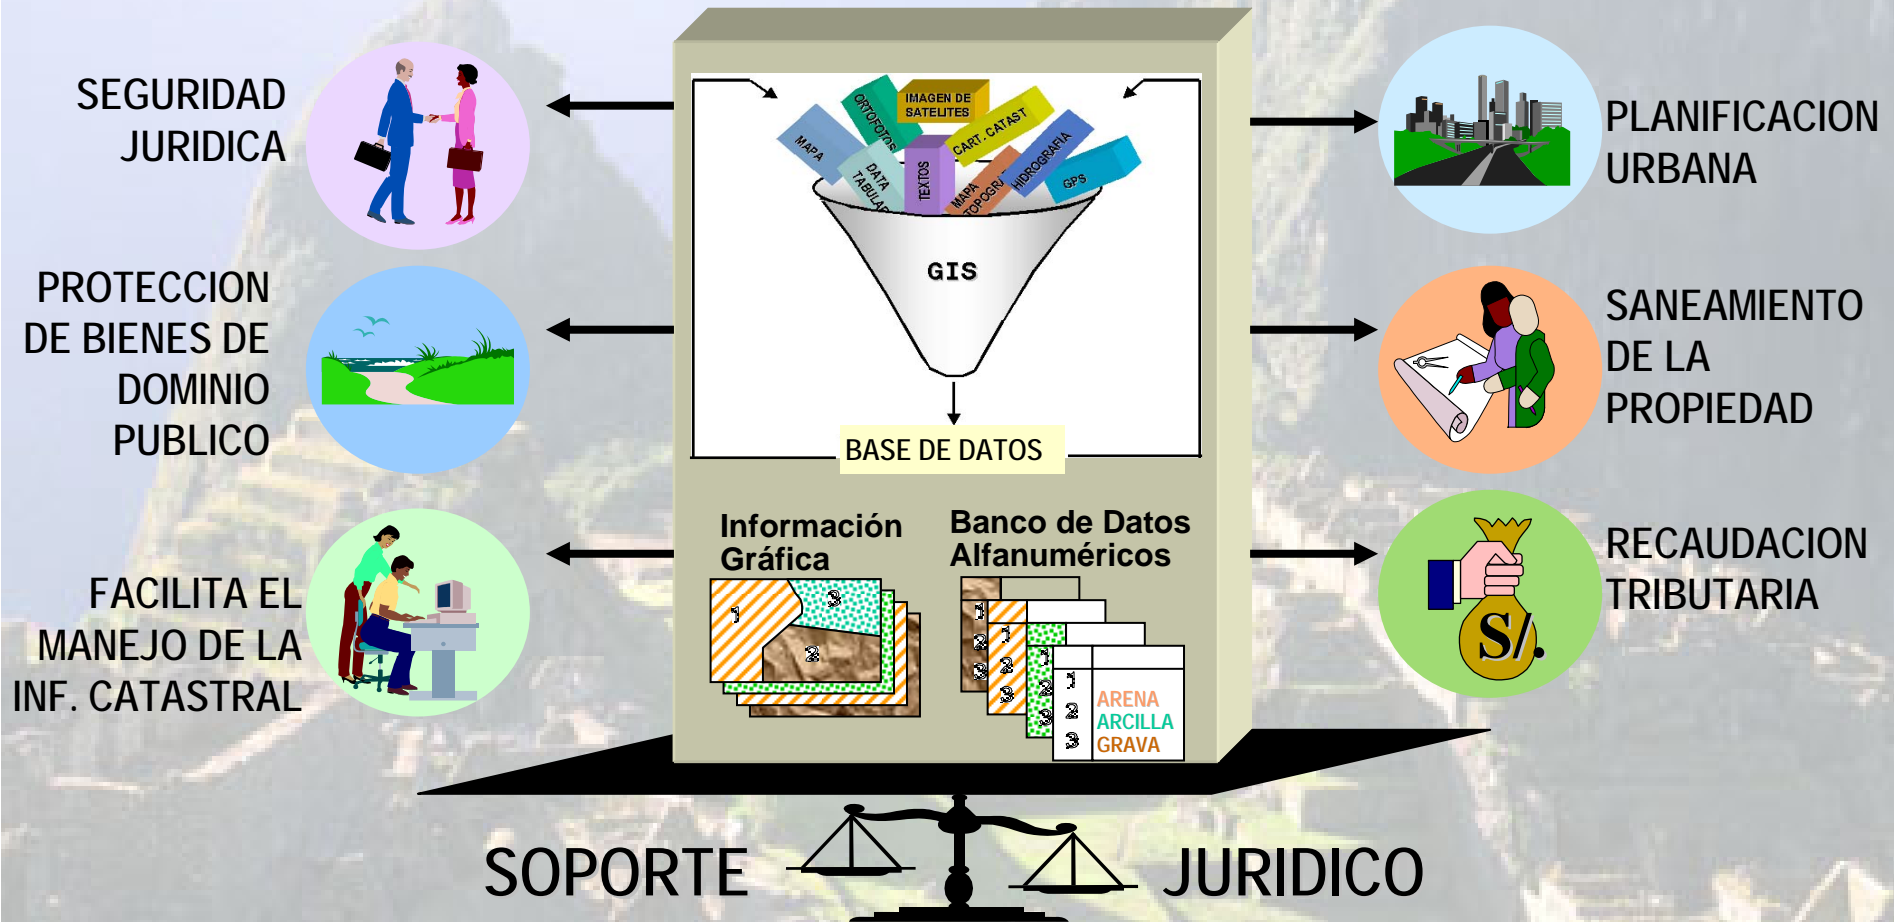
SEGURIDAD JURIDICA

PROTECCION DE BIENES DE DOMINIO PUBLICO

FACILITA EL MANEJO DE LA INF. CATASTRAL

MAPA
ORTOFOTOS
IMAGEN DE SATELITES
CART. CATAST
DATA TABULAR
TEXTOS
MAPA TOPOGRA
HIDROGRAFIA
GPS

GIS

BASE DE DATOS

Información Gráfica

1
2
3

Banco de Datos Alfanuméricos

1
2
3
1
2
3
1
2
3
1
2
3
ARENA
ARCILLA
GRAVA

PLANIFICACION URBANA

SANEAMIENTO DE LA PROPIEDAD

RECAUDACION TRIBUTARIA

S/.

SOPORTE JURIDICO